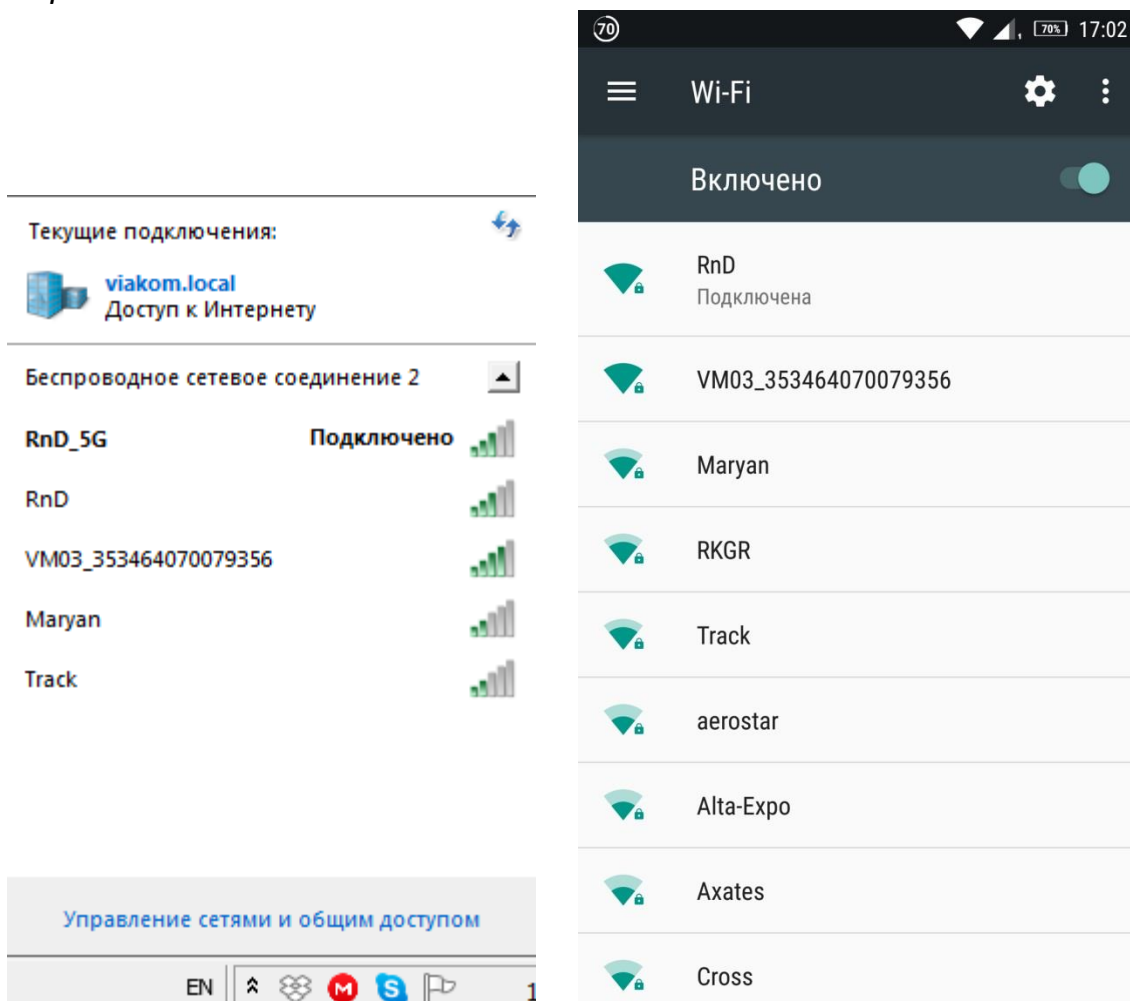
Текущие подключения:

viakom.local
Доступ к Интернету

Беспроводное сетевое соединение 2

RnD_5G Подключено

RnD

VM03_353464070079356

Maryan

Track

Управление сетями и общим доступом

EN

70 70% 17:02

Wi-Fi

Включено

RnD
Подключена

VM03_353464070079356

Maryan

RKGR

Track

aerostar

Alta-Expo

Axates

Cross